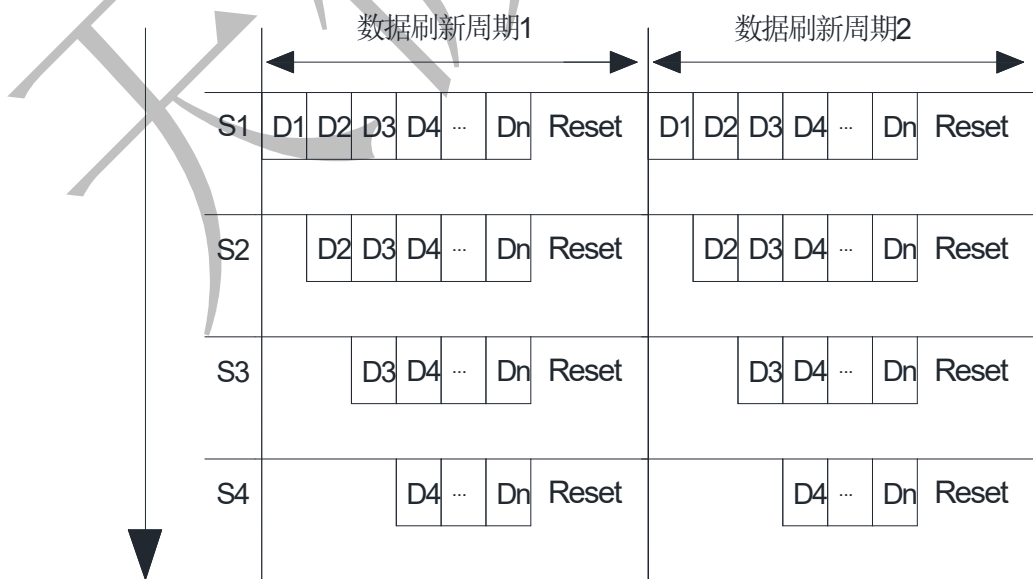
数据刷新周期1

数据刷新周期2

| | | | | | | | | | | | | | |
|---|---|---|---|---|---|---|---|---|---|---|---|---|---|
| S1 | D1 | D2 | D3 | D4 | ··· | Dn | Reset | D1 | D2 | D3 | D4 | ··· | Dn | Reset |
| S2 | | D2 | D3 | D4 | ··· | Dn | Reset | | D2 | D3 | D4 | ··· | Dn | Reset |
| S3 | | | D3 | D4 | ··· | Dn | Reset | | | D3 | D4 | ··· | Dn | Reset |
| S4 | | | | D4 | ··· | Dn | Reset | | | | D4 | ··· | Dn | Reset |